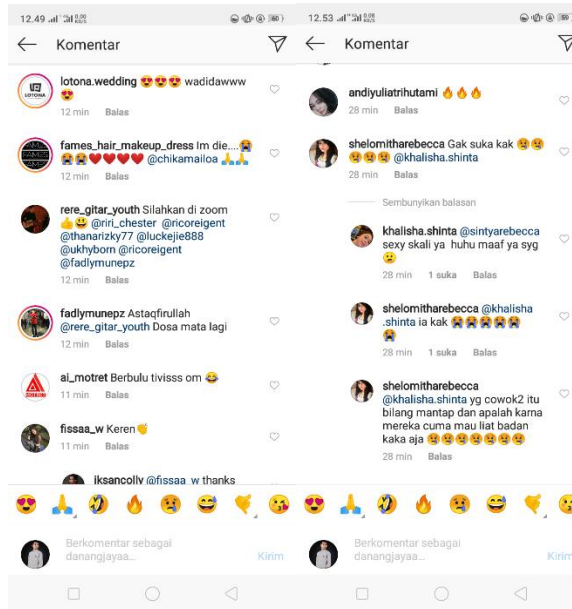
12.49

Komentar

lotona.wedding 😍😍😍 wadidawww 😍
12 min Balas

fames_hair_makeup_dress Im die....😭😭😭❤️❤️❤️❤️ @chikamailoa 🙏🙏
12 min Balas

rere_gitar_youth Silahkan di zoom 👍😃 @riri_chester @ricoreigent @thanarizky77 @luckejie888 @ukhyborn @ricoreigent @fadlymunepz
12 min Balas

fadlymunepz Astaqfirullah @rere_gitar_youth Dosa mata lagi
12 min Balas

ai_motret Berbulu tivisss om 😂
11 min Balas

fissaa_w Keren👏
11 min Balas

iksancolly @fissaa_w thanks

Berkomentar sebagai danangjayaa...
Kirim

12.53

Komentar

andiyuliatrihutami 🔥🔥🔥
28 min Balas

shelomitharebecca Gak suka kak 😭😭😭😭😭 @khalisha.shinta
28 min Balas

Sembunyikan balasan

khalisha.shinta @sintyarebecca sexy skali ya huhu maaf ya syg 😦
28 min 1 suka Balas

shelomitharebecca @khalisha.shinta ia kak 😭😭😭😭😭😭
28 min 1 suka Balas

shelomitharebecca @khalisha.shinta yg cowok2 itu bilang mantap dan apalah karna mereka cuma mau liat badan kaka aja 😭😭😭😭😭😭
28 min Balas

Berkomentar sebagai danangjayaa...
Kirim